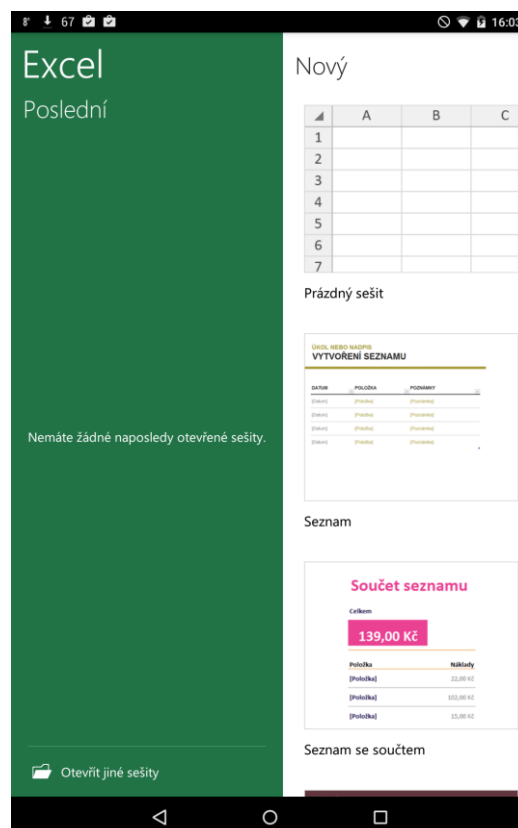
8° 67 16:03

Excel

Poslední

Nemáte žádné naposledy otevřené sešity.

Otevřít jiné sešity

Nový

| | A | B | C |
|---|---|---|---|
| 1 | | | |
| 2 | | | |
| 3 | | | |
| 4 | | | |
| 5 | | | |
| 6 | | | |
| 7 | | | |

Prázdný sešit

ÚKOL NEBO NADPIS
VYTVOŘENÍ SEZNAMU

| DATUM | POLOŽKA | POZNÁMKY |
|---|---|---|
| [Datum] | [Položka] | [Poznámka] |
| [Datum] | [Položka] | [Poznámka] |
| [Datum] | [Položka] | [Poznámka] |
| [Datum] | [Položka] | [Poznámka] |

Seznam

Součet seznamu

Celkem

139,00 Kč

| Položka | Náklady |
|---|---|
| [Položka] | 22,00 Kč |
| [Položka] | 102,00 Kč |
| [Položka] | 15,00 Kč |

Seznam se součtem